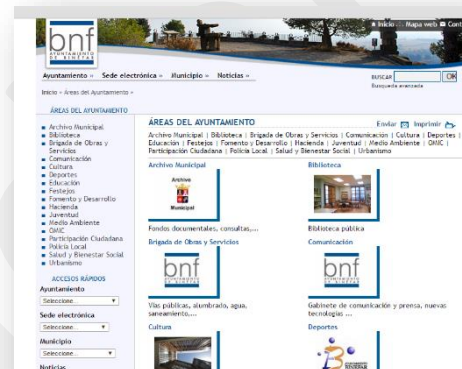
bnf
AYUNTAMIENTO DE BENIFAR

Inicio :: Mapa web Cont

Ayuntamiento » Sede electrónica » Municipio » Noticias »

BUSCAR OK
Búsqueda avanzada

Inicio › Áreas del Ayuntamiento ›

ÁREAS DEL AYUNTAMIENTO

- Archivo Municipal
- Biblioteca
- Brigada de Obras y Servicios
- Comunicación
- Cultura
- Deportes
- Educación
- Festejos
- Fomento y Desarrollo
- Hacienda
- Juventud
- Medio Ambiente
- OMIC
- Participación Ciudadana
- Policía Local
- Salud y Bienestar Social
- Urbanismo

ACCESOS RÁPIDOS
Ayuntamiento
Seleccione...
Sede electrónica
Seleccione...
Municipio
Seleccione...
Noticias

ÁREAS DEL AYUNTAMIENTO

Enviar Imprimir

Archivo Municipal | Biblioteca | Brigada de Obras y Servicios | Comunicación | Cultura | Deportes | Educación | Festejos | Fomento y Desarrollo | Hacienda | Juventud | Medio Ambiente | OMIC | Participación Ciudadana | Policía Local | Salud y Bienestar Social | Urbanismo

Archivo Municipal
Archivo Municipal
Fondos documentales, consultas,...

Biblioteca
Biblioteca pública

Brigada de Obras y Servicios
bnf
Vías públicas, alumbrado, agua, saneamiento,...

Comunicación
bnf
Gabinete de comunicación y prensa, nuevas tecnologías ...

Cultura

Deportes